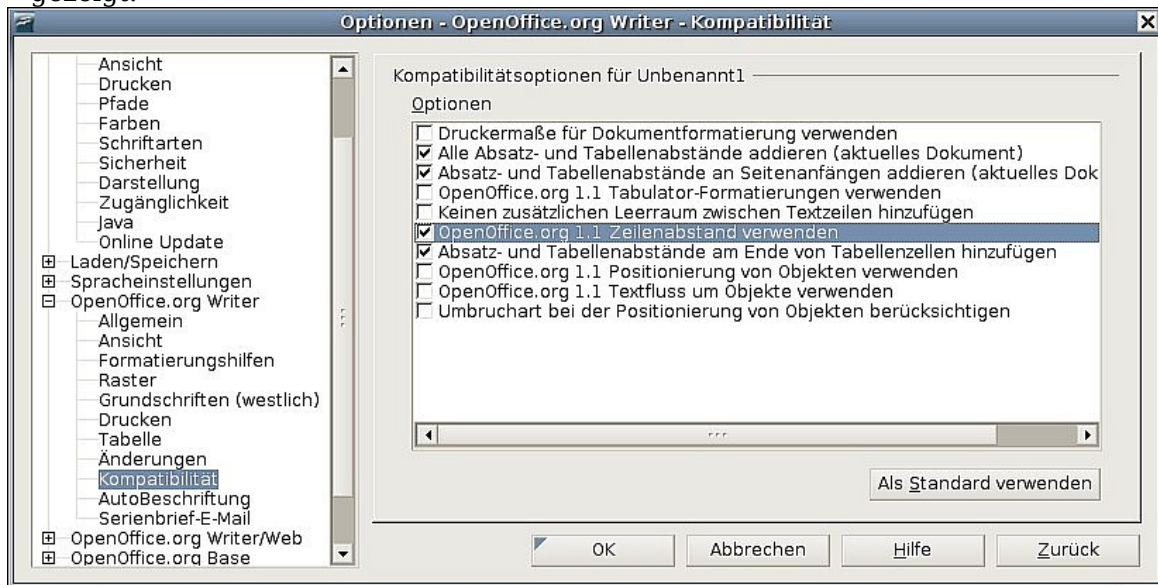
gezeigt.

Optionen - OpenOffice.org Writer - Kompatibilität

Ansicht
Drucken
Pfade
Farben
Schriftarten
Sicherheit
Darstellung
Zugänglichkeit
Java
Online Update
Laden/Speichern
Spracheinstellungen
OpenOffice.org Writer
Allgemein
Ansicht
Formatierungshilfen
Raster
Grundschriften (westlich)
Drucken
Tabelle
Änderungen
Kompatibilität
AutoBeschriftung
Serienbrief-E-Mail
OpenOffice.org Writer/Web
OpenOffice.org Base

Kompatibilitätsoptionen für Unbenannt1

Optionen

Druckermaße für Dokumentformatierung verwenden
Alle Absatz- und Tabellenabstände addieren (aktuelles Dokument)
Absatz- und Tabellenabstände an Seitenanfängen addieren (aktuelles Dok
OpenOffice.org 1.1 Tabulator-Formatierungen verwenden
Keinen zusätzlichen Leerraum zwischen Textzeilen hinzufügen
OpenOffice.org 1.1 Zeilenabstand verwenden
Absatz- und Tabellenabstände am Ende von Tabellenzellen hinzufügen
OpenOffice.org 1.1 Positionierung von Objekten verwenden
OpenOffice.org 1.1 Textfluss um Objekte verwenden
Umbruchart bei der Positionierung von Objekten berücksichtigen

Als Standard verwenden

OK
Abbrechen
Hilfe
Zurück